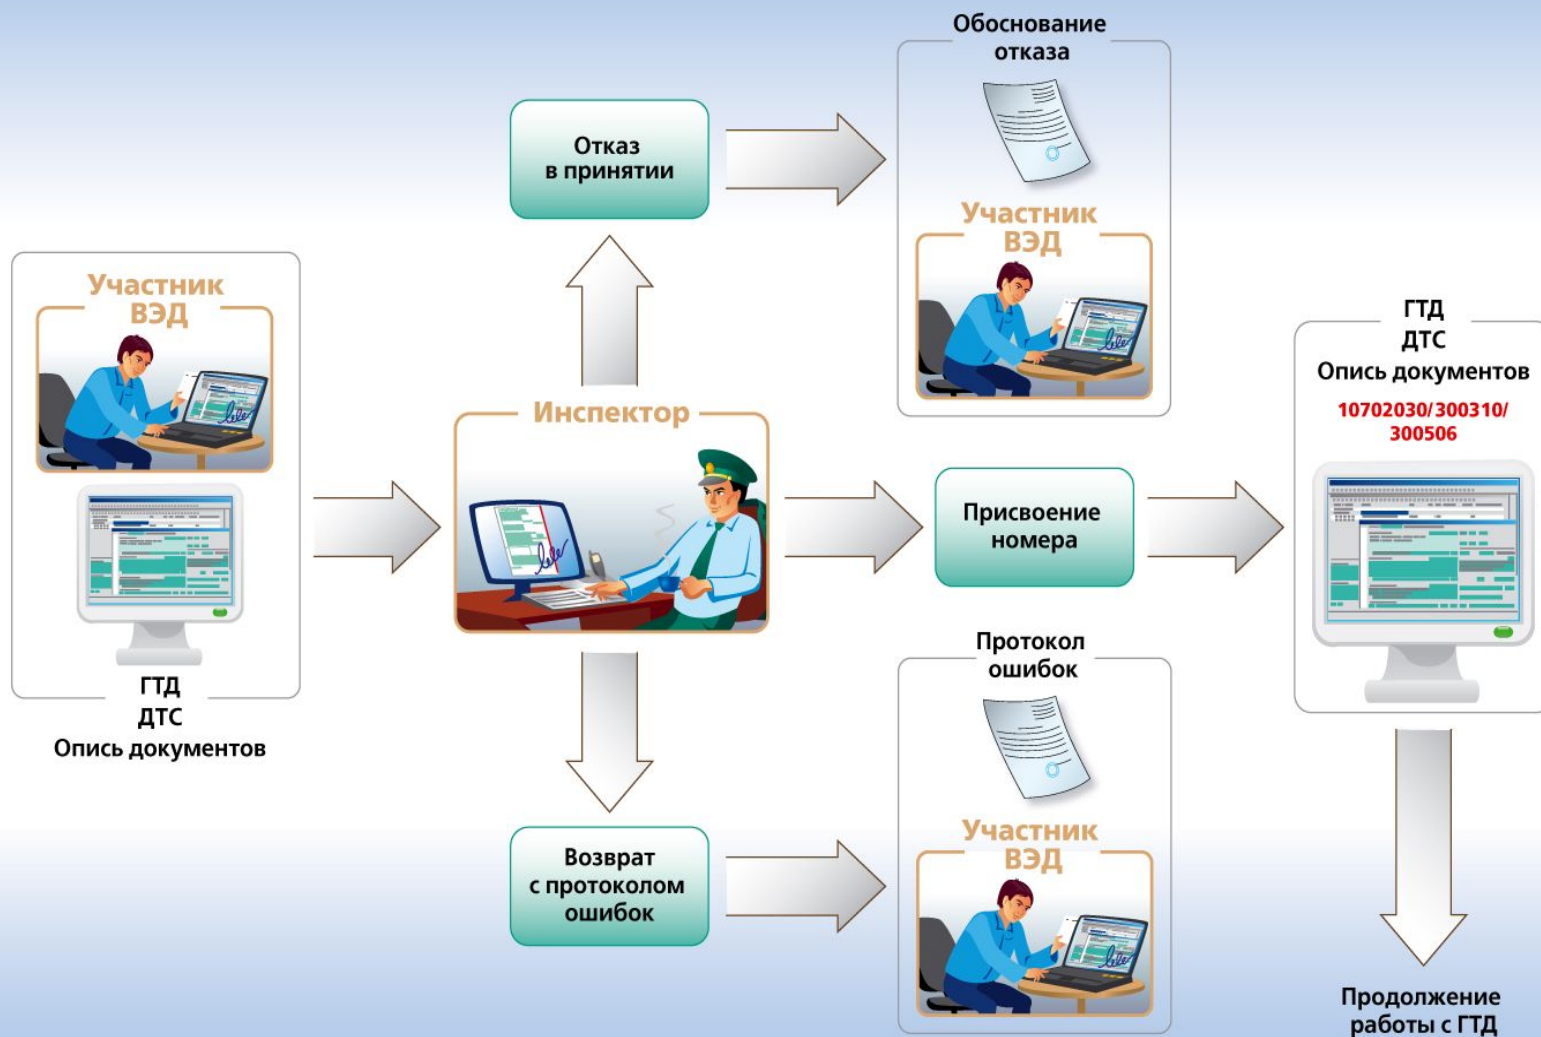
Участник ВЭД

ГТД
ДТС
Опись документов

Отказ в принятии

Обоснование отказа

Участник ВЭД

Инспектор

Присвоение номера

ГТД
ДТС
Опись документов
10702030/300310/300506

Возврат с протоколом ошибок

Протокол ошибок

Участник ВЭД

Продолжение работы с ГТД